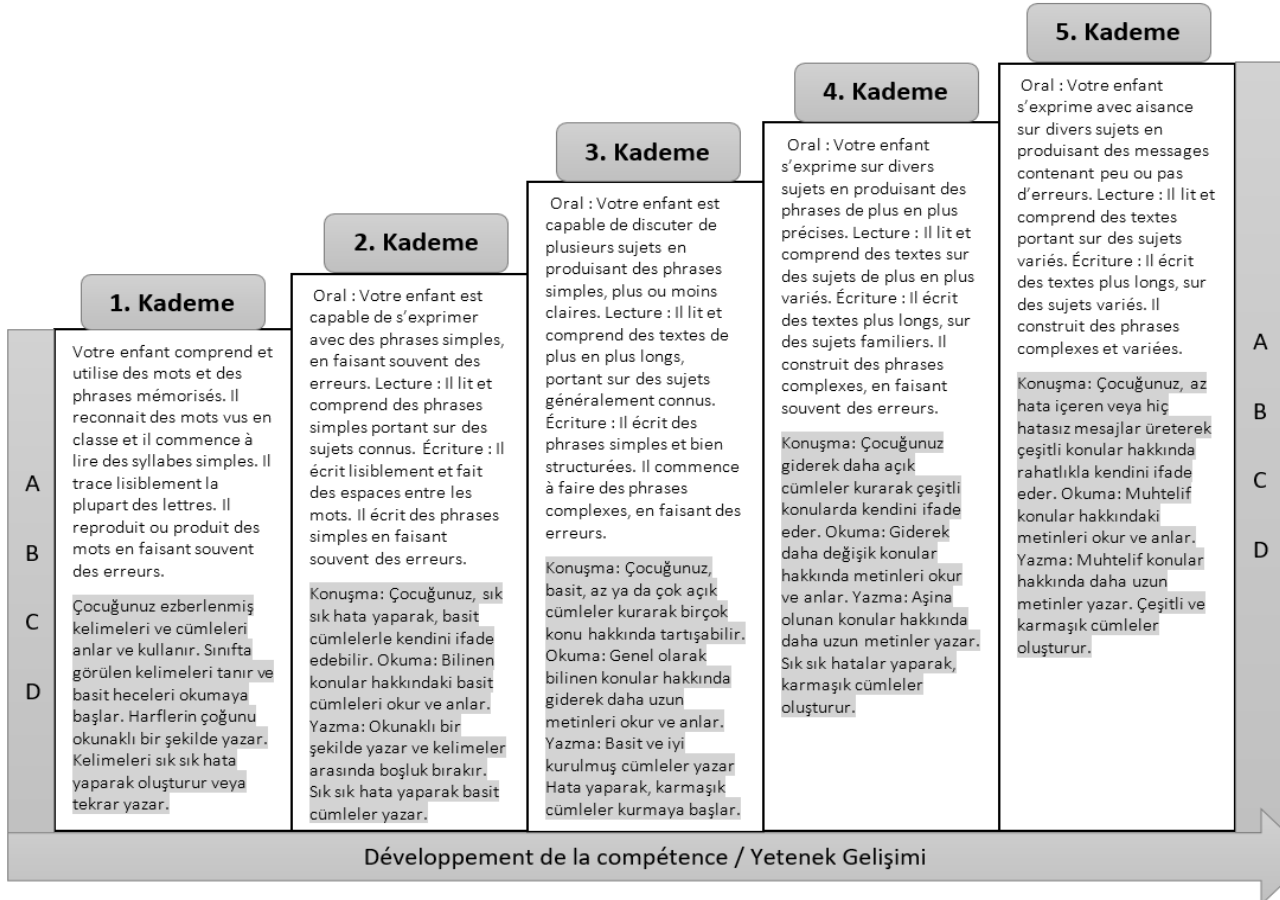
5. Kademe

4. Kademe

3. Kademe

2. Kademe

1. Kademe

A
B
C
D

Votre enfant comprend et utilise des mots et des phrases mémorisés. Il reconnait des mots vus en classe et il commence à lire des syllabes simples. Il trace lisiblement la plupart des lettres. Il reproduit ou produit des mots en faisant souvent des erreurs.

Çocuğunuz ezberlenmiş kelimeleri ve cümleleri anlar ve kullanır. Sınıfta görülen kelimeleri tanır ve basit heceleri okumaya başlar. Harflerin çoğunu okunaklı bir şekilde yazar. Kelimeleri sık sık hata yaparak oluşturur veya tekrar yazar.

Oral : Votre enfant est capable de s'exprimer avec des phrases simples, en faisant souvent des erreurs. Lecture : Il lit et comprend des phrases simples portant sur des sujets connus. Écriture : Il écrit lisiblement et fait des espaces entre les mots. Il écrit des phrases simples en faisant souvent des erreurs.

Konuşma: Çocuğunuz, sık sık hata yaparak, basit cümlelerle kendini ifade edebilir. Okuma: Bilinen konular hakkındaki basit cümleleri okur ve anlar. Yazma: Okunaklı bir şekilde yazar ve kelimeler arasında boşluk bırakır. Sık sık hata yaparak basit cümleler yazar.

Oral : Votre enfant est capable de discuter de plusieurs sujets en produisant des phrases simples, plus ou moins claires. Lecture : Il lit et comprend des textes de plus en plus longs, portant sur des sujets généralement connus. Écriture : Il écrit des phrases simples et bien structurées. Il commence à faire des phrases complexes, en faisant des erreurs.

Konuşma: Çocuğunuz, basit, az ya da çok açık cümleler kurarak birçok konu hakkında tartışabilir. Okuma: Genel olarak bilinen konular hakkında giderek daha uzun metinleri okur ve anlar. Yazma: Basit ve iyi kurulmuş cümleler yazar Hata yaparak, karmaşık cümleler kurmaya başlar.

Oral : Votre enfant s'exprime sur divers sujets en produisant des phrases de plus en plus précises. Lecture : Il lit et comprend des textes sur des sujets de plus en plus variés. Écriture : Il écrit des textes plus longs, sur des sujets familiers. Il construit des phrases complexes, en faisant souvent des erreurs.

Konuşma: Çocuğunuz giderek daha açık cümleler kurarak çeşitli konularda kendini ifade eder. Okuma: Giderek daha değişik konular hakkında metinleri okur ve anlar. Yazma: Aşina olunan konular hakkında daha uzun metinler yazar. Sık sık hatalar yaparak, karmaşık cümleler oluşturur.

Oral : Votre enfant s'exprime avec aisance sur divers sujets en produisant des messages contenant peu ou pas d'erreurs. Lecture : Il lit et comprend des textes portant sur des sujets variés. Écriture : Il écrit des textes plus longs, sur des sujets variés. Il construit des phrases complexes et variées.

Konuşma: Çocuğunuz, az hata içeren veya hiç hatasız mesajlar üreterek çeşitli konular hakkında rahatlıkla kendini ifade eder. Okuma: Muhtelif konular hakkındaki metinleri okur ve anlar. Yazma: Muhtelif konular hakkında daha uzun metinler yazar. Çeşitli ve karmaşık cümleler oluşturur.

A
B
C
D

Développement de la compétence / Yetenek Gelişimi